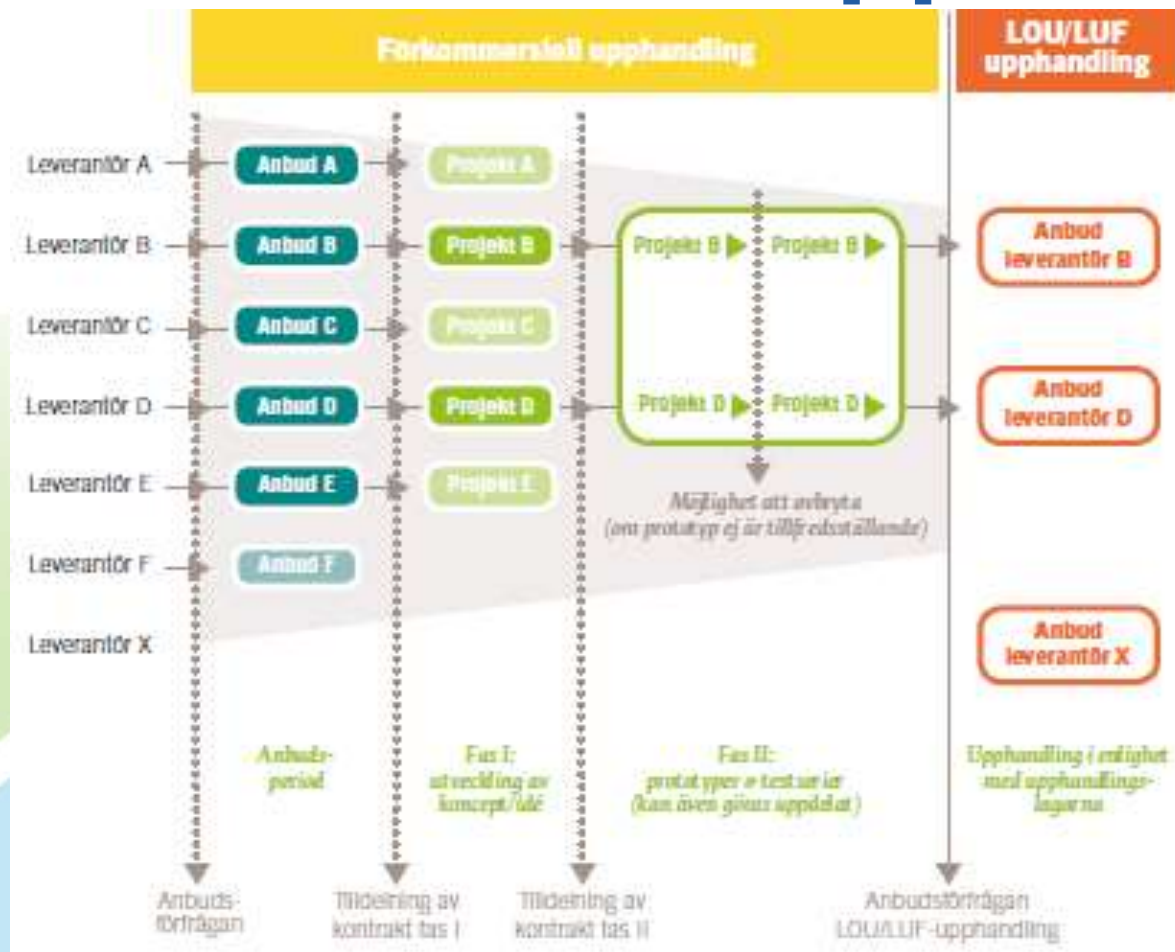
Förkommersiell upphandling

LOU/LUF upphandling

Leverantör A
Leverantör B
Leverantör C
Leverantör D
Leverantör E
Leverantör F
Leverantör X

Anbud A
Anbud B
Anbud C
Anbud D
Anbud E
Anbud F

Projekt A
Projekt B
Projekt C
Projekt D
Projekt E

Projekt B
Projekt B
Projekt D
Projekt D

Möjlighet att avbryta (om prototyp ej är tillfredsställande)

Anbud leverantör B
Anbud leverantör D
Anbud leverantör X

Anbuds-period

Fas I: utveckling av koncept/idé

Fas II: prototyper + testserier (kan även göras uppdelat)

Upphandling i enlighet med upphandlingslagarna

Anbuds-förfrågan

Tilldelning av kontrakt fas I

Tilldelning av kontrakt fas II

Anbudsförfrågan LOU/LUF-upphandling